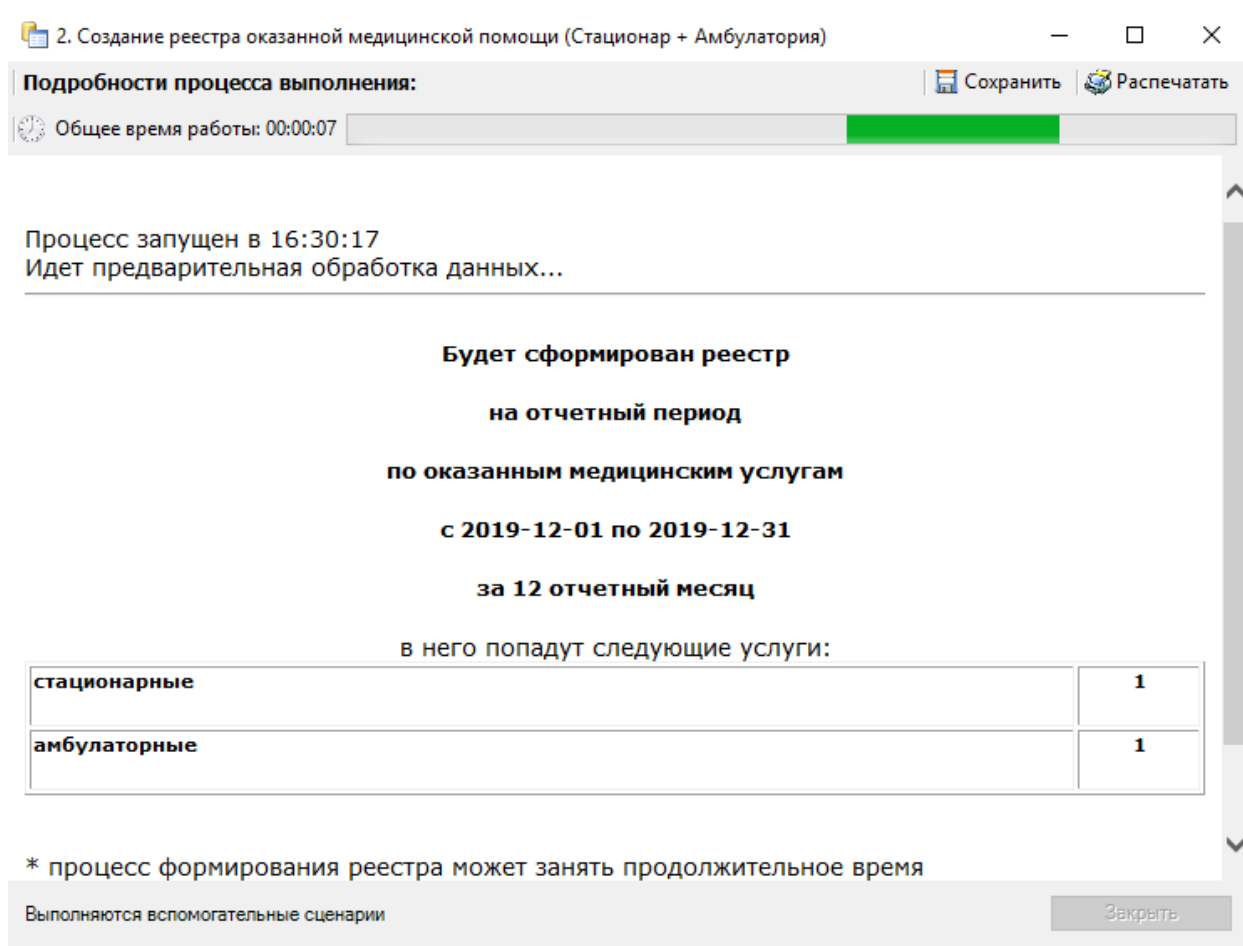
2. Создание реестра оказанной медицинской помощи (Стационар + Амбулатория)

Подробности процесса выполнения:

Сохранить

Распечатать

Общее время работы: 00:00:07

Процесс запущен в 16:30:17
Идет предварительная обработка данных...

Будет сформирован реестр

на отчетный период

по оказанным медицинским услугам

с 2019-12-01 по 2019-12-31

за 12 отчетный месяц

в него попадут следующие услуги:

| | |
|---|---|
| стационарные | 1 |
| амбулаторные | 1 |

* процесс формирования реестра может занять продолжительное время

Выполняются вспомогательные сценарии

Закрыть